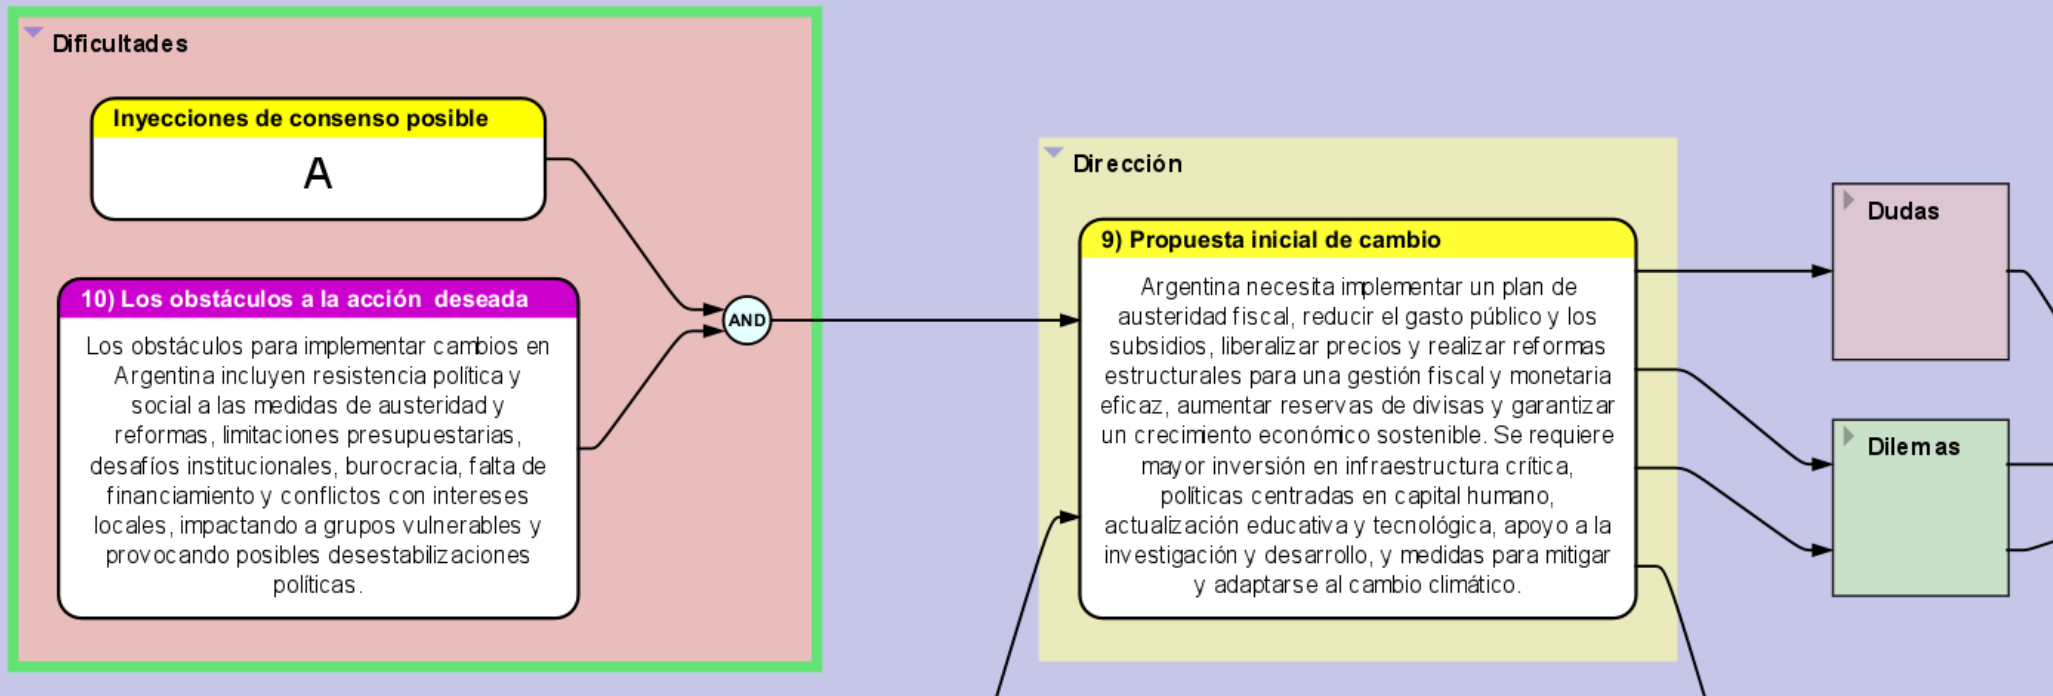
Dificultades

Inyecciones de consenso posible

A

10) Los obstáculos a la acción deseada

Los obstáculos para implementar cambios en Argentina incluyen resistencia política y social a las medidas de austeridad y reformas, limitaciones presupuestarias, desafíos institucionales, burocracia, falta de financiamiento y conflictos con intereses locales, impactando a grupos vulnerables y provocando posibles desestabilizaciones políticas.

AND

Dirección

9) Propuesta inicial de cambio

Argentina necesita implementar un plan de austeridad fiscal, reducir el gasto público y los subsidios, liberalizar precios y realizar reformas estructurales para una gestión fiscal y monetaria eficaz, aumentar reservas de divisas y garantizar un crecimiento económico sostenible. Se requiere mayor inversión en infraestructura crítica, políticas centradas en capital humano, actualización educativa y tecnológica, apoyo a la investigación y desarrollo, y medidas para mitigar y adaptarse al cambio climático.

Dudas

Dilemas